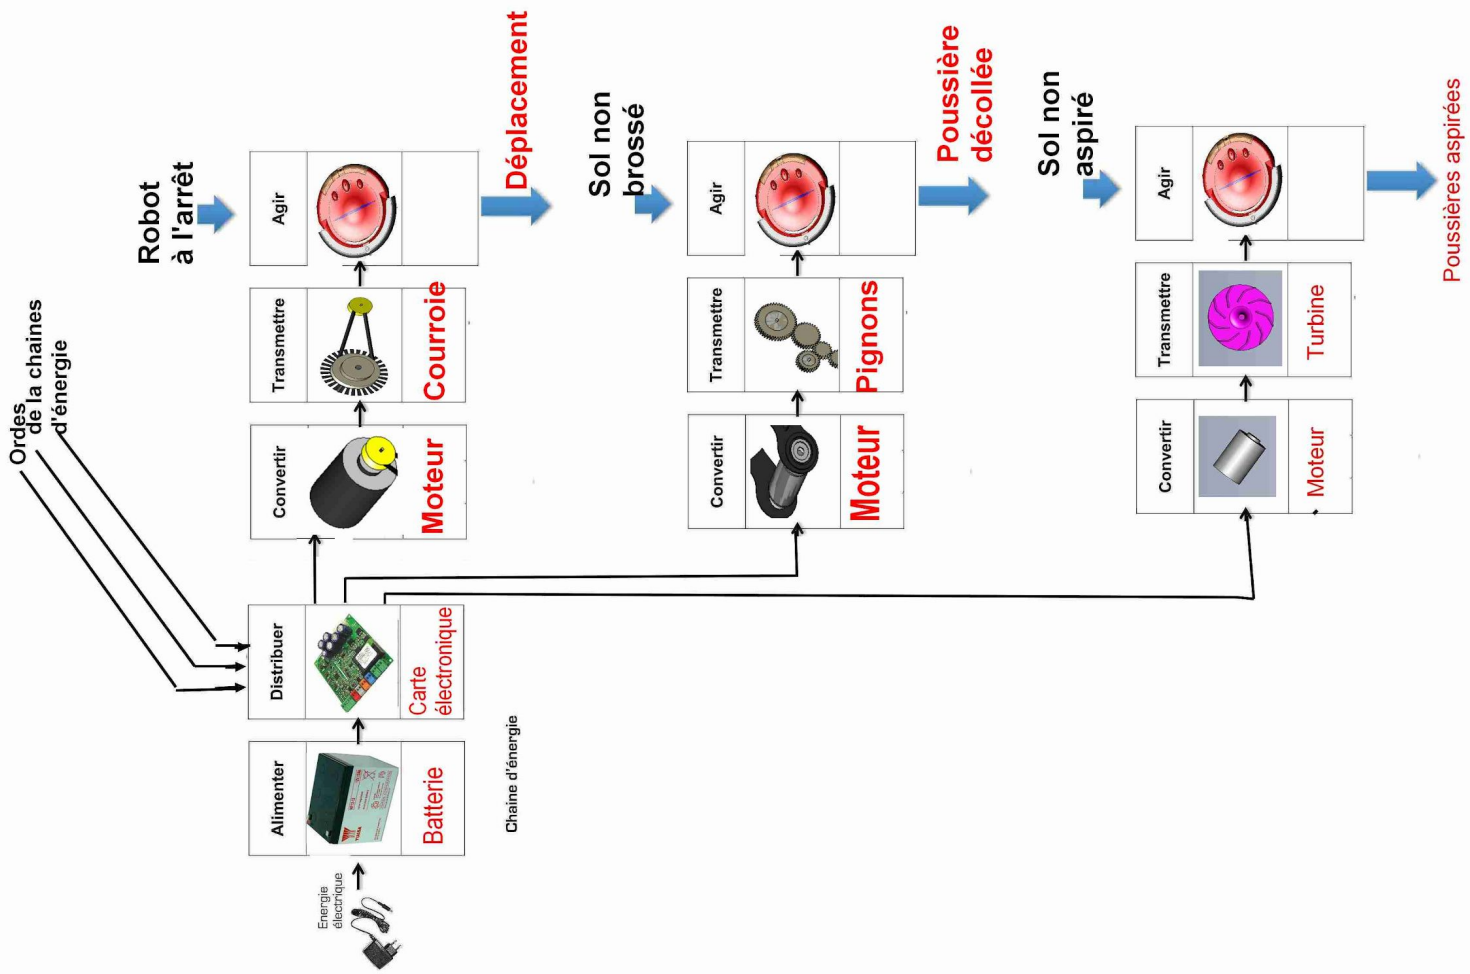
Ordes de la chaines d'énergie

Energie électrique

Alimenter
Batterie

Distribuer
Carte électronique

Chaine d'énergie

Convertir
Moteur

Transmettre
Courroie

Agir

Robot à l'arrêt

Déplacement

Sol non brossé

Convertir
Moteur

Transmettre
Pignons

Agir

Poussière décollée

Sol non aspiré

Convertir
Moteur

Transmettre
Turbine

Agir

Poussières aspirées